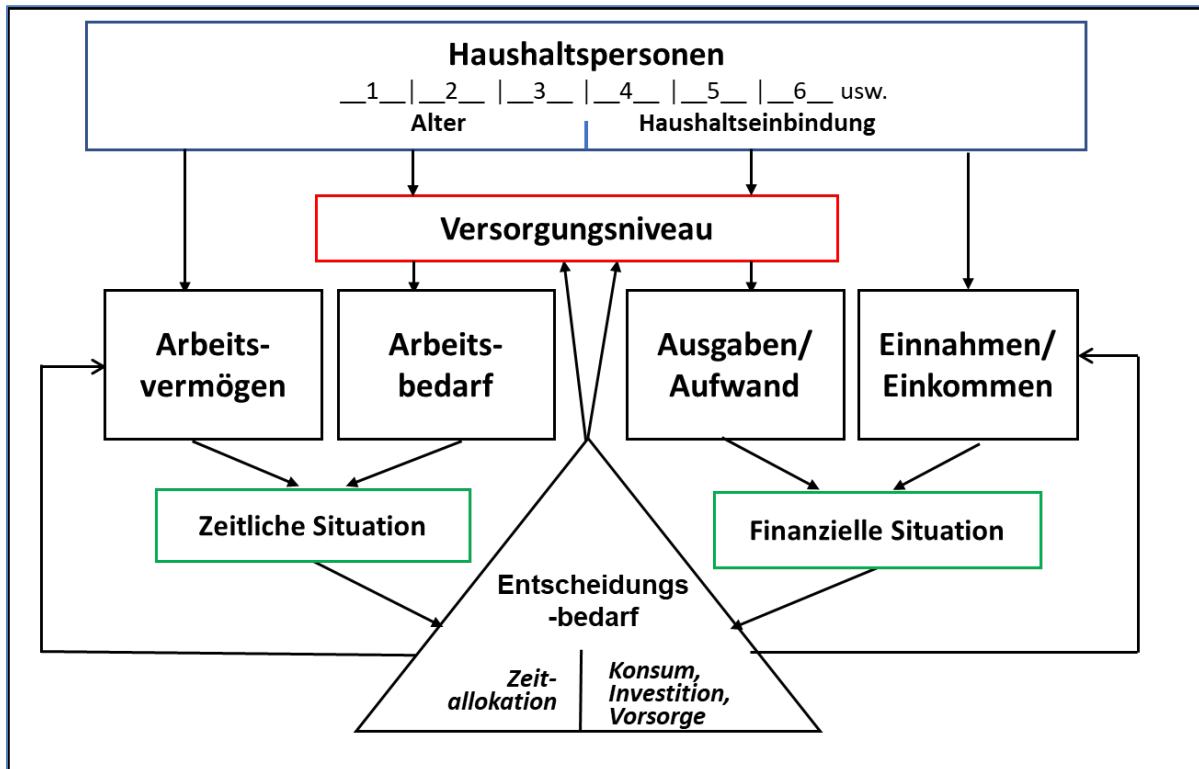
Haushaltspersonen
__1__|__2__ |__3__ |__4__ |__5__ |__6__ usw.
Alter Haushaltseinbindung

Versorgungsniveau

Arbeitsvermögen

Arbeitsbedarf

Ausgaben/ Aufwand

Einnahmen/ Einkommen

Zeitliche Situation

Finanzielle Situation

Entscheidungs -bedarf

Zeitallokation

Konsum, Investition, Vorsorge